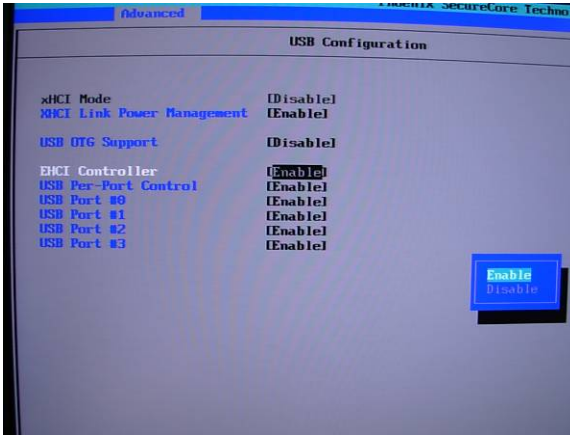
Advanced

Phoenix SecureCore Techno

USB Configuration

xHCI Mode [Disable]
XHCI Link Power Management [Enable]

USB OTG Support [Disable]

EHCI Controller [Enable]
USB Per-Port Control [Enable]
USB Port #0 [Enable]
USB Port #1 [Enable]
USB Port #2 [Enable]
USB Port #3 [Enable]

Enable
Disable